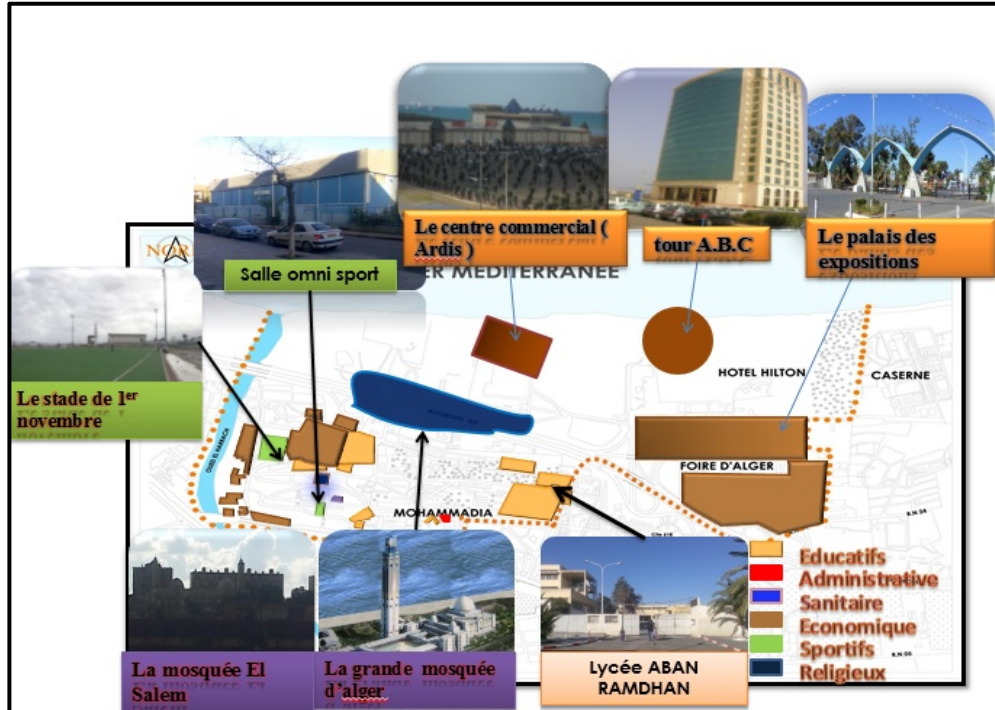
Le centre commercial ( Ardis )

tour A.B.C

Le palais des expositions

Salle omni sport

NOR

ER MEDITERRANEE

Le stade de 1$^{er}$ novembre

HOTEL HILTON

CASERNE

OUED EL HARRACH

FOIRE D'ALGER

MOHAMMADIA

R.N 24

R.N 05

La mosquée El Salem

La grande mosquée d'alger

Lycée ABAN RAMDHAN

Educatifs
Administrative
Sanitaire
Economique
Sportifs
Religieux